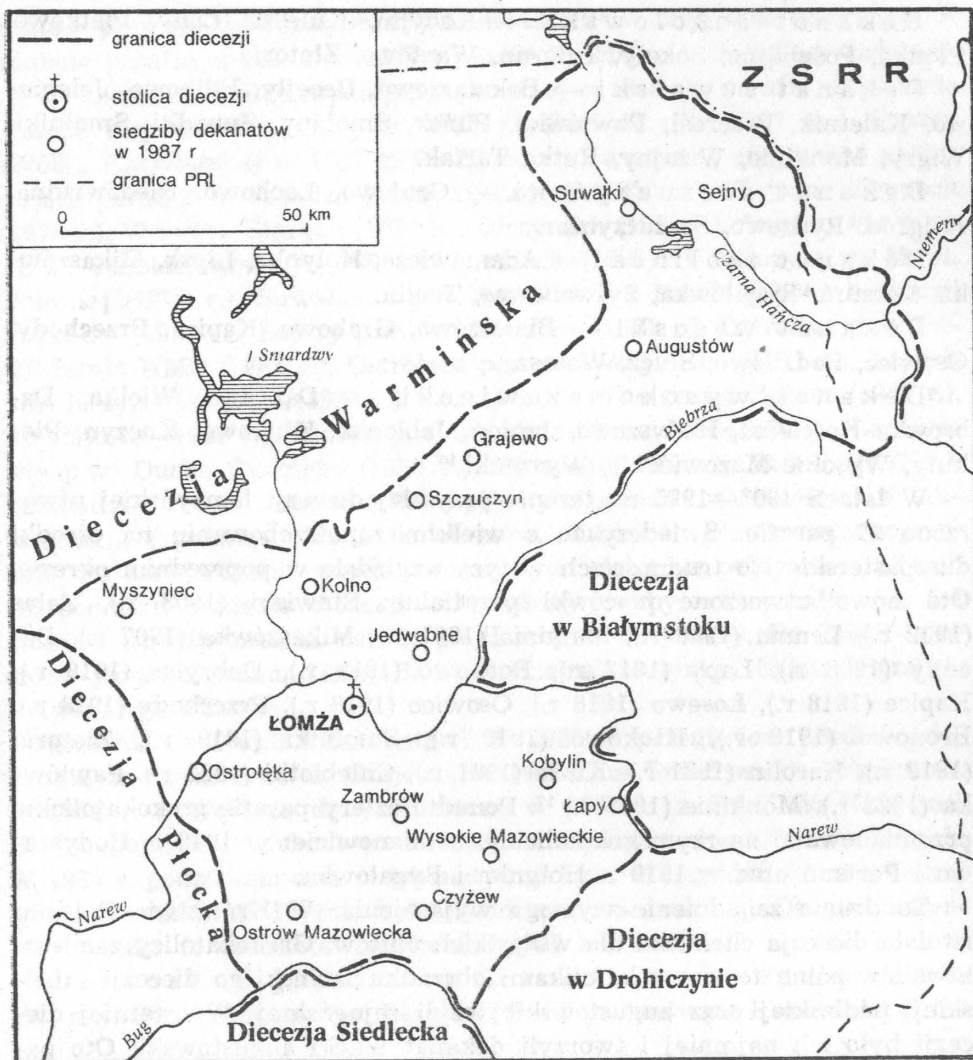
granica diecezji
stolica diecezji
siedziby dekanatów w 1987 r
granica PRL
0
50 km

Z S R R
Suwałki
Sejny
Niemen
Czarna Hańcza
Augustów
Biebrza
Diecezja Warmińska
J. Śniardwy
Grajewo
Szczuczyn
Diecezja Płocka
Myszyniec
Kolno
Jedwabne
Diecezja w Białymstoku
ŁOMŻA
Ostrołęka
Zambrów
Kobylin
Łapy
Wysokie Mazowieckie
Narew
Czyżew
Narew
Ostrów Mazowiecka
Diecezja w Drohiczynie
Bug
Diecezja Siedlecka